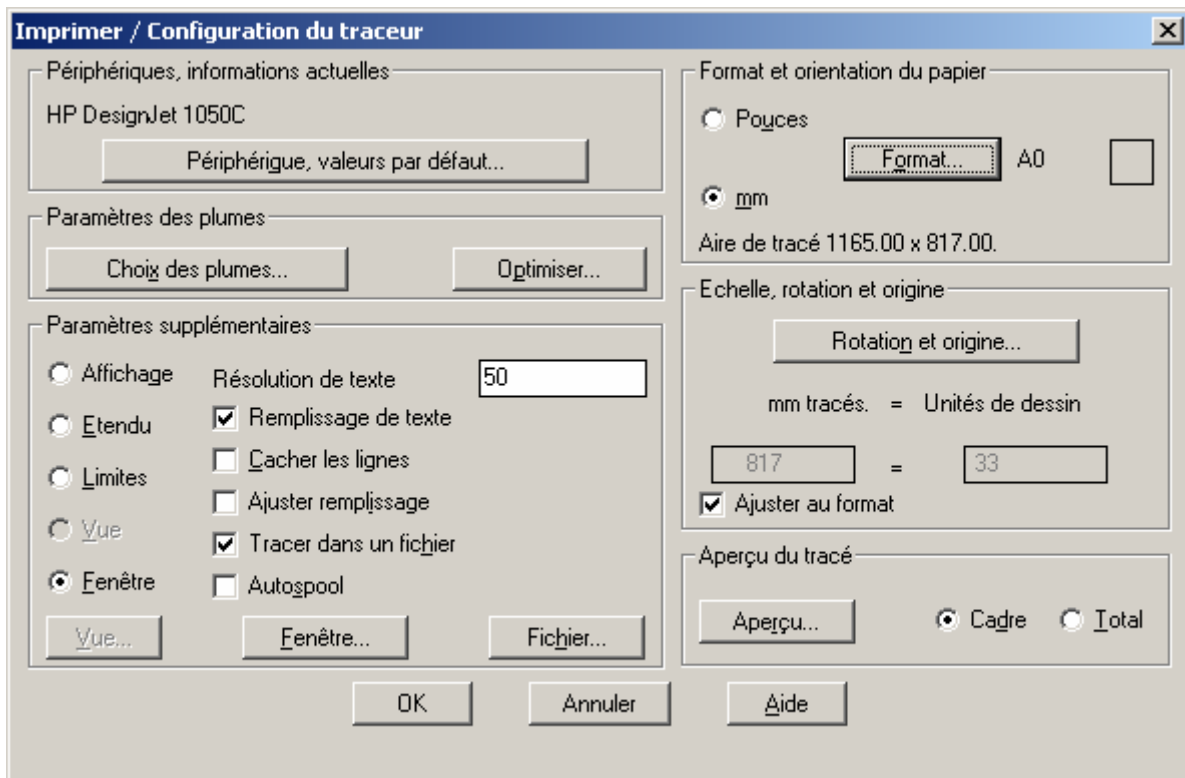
Imprimer / Configuration du traceur

Périphériques, informations actuelles

HP DesignJet 1050C

Périphérique, valeurs par défaut...

Paramètres des plumes

Choix des plumes...

Optimiser...

Paramètres supplémentaires

Affichage

Etendu

Limites

Vue

Fenêtre

Résolution de texte

50

Remplissage de texte

Cacher les lignes

Ajuster remplissage

Tracer dans un fichier

Autospool

Vue...

Fenêtre...

Fichier...

Format et orientation du papier

Pouces

Format...

A0

mm

Aire de tracé 1165.00 x 817.00.

Echelle, rotation et origine

Rotation et origine...

mm tracés. = Unités de dessin

817 = 33

Ajuster au format

Aperçu du tracé

Aperçu...

Cadre

Total

OK

Annuler

Aide